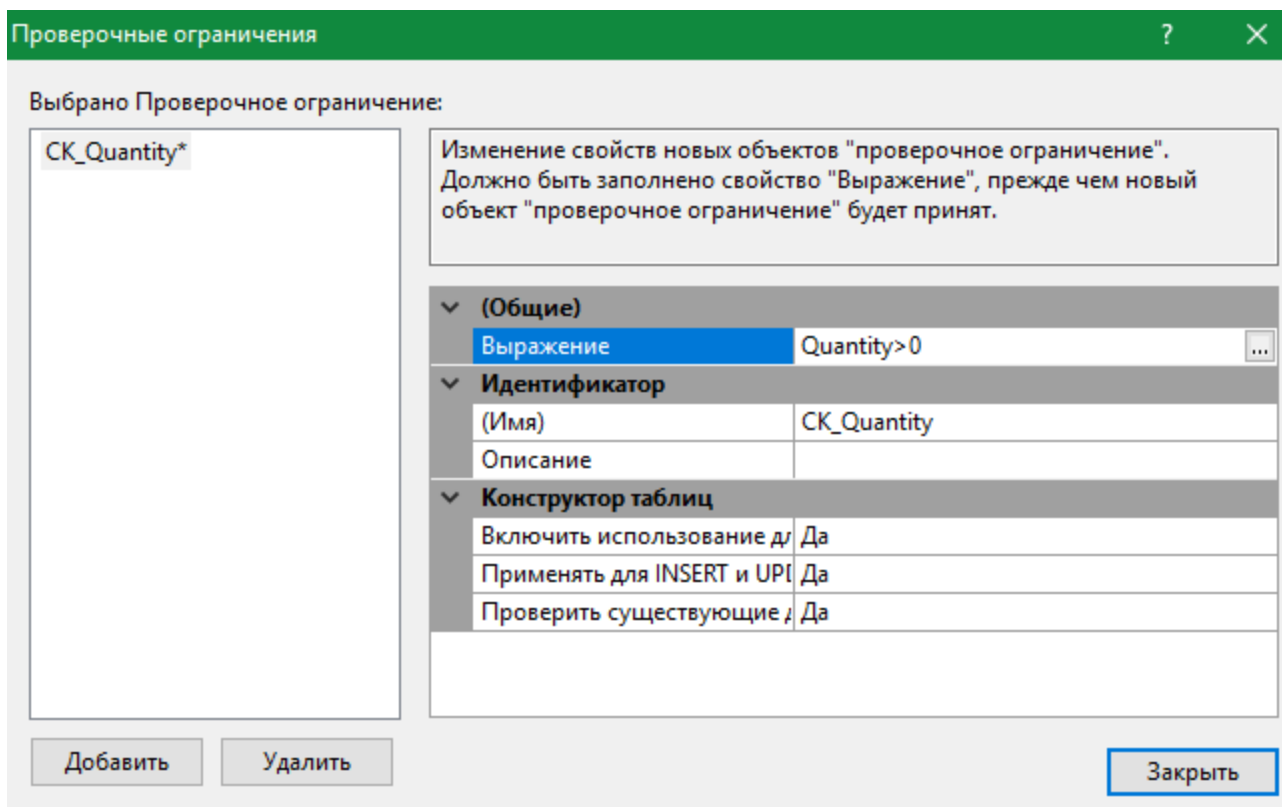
Проверочные ограничения ? ✕

Выбрано Проверочное ограничение:

CK_Quantity*

Изменение свойств новых объектов "проверочное ограничение". Должно быть заполнено свойство "Выражение", прежде чем новый объект "проверочное ограничение" будет принят.

| (Общие) | |
|---|---|
| Выражение | Quantity>0 ... |
| **Идентификатор** | |
| (Имя) | CK_Quantity |
| Описание | |
| **Конструктор таблиц** | |
| Включить использование д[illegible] | Да |
| Применять для INSERT и UP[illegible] | Да |
| Проверить существующие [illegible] | Да |

Добавить Удалить Закрыть